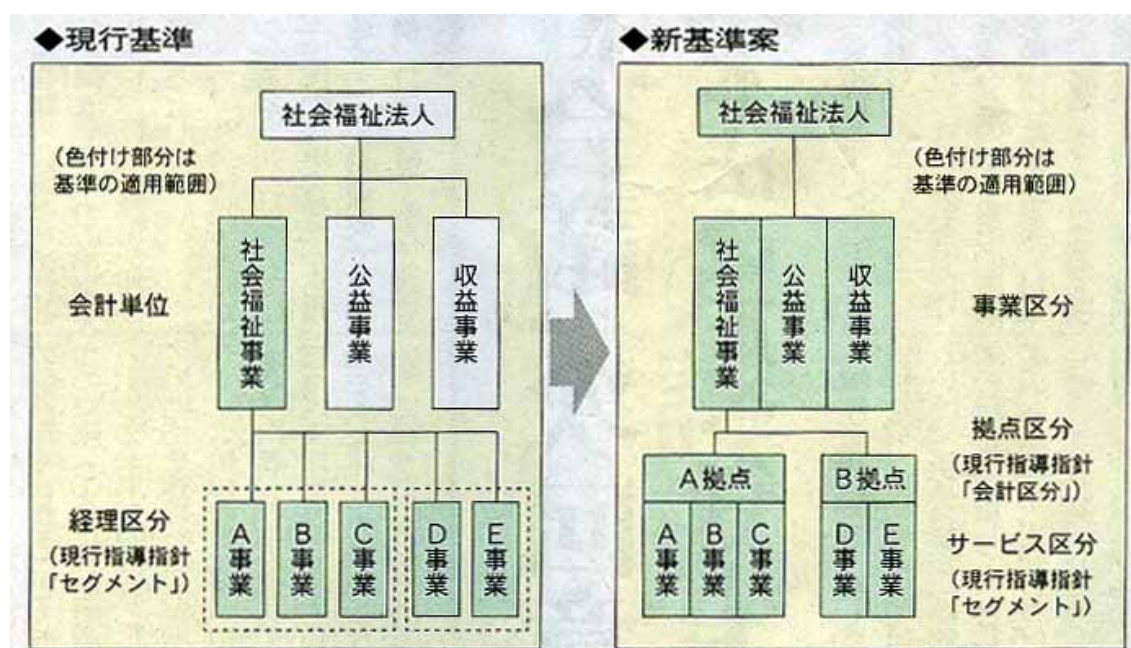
◆現行基準

社会福祉法人

(色付け部分は基準の適用範囲)

会計単位

社会福祉事業

公益事業

収益事業

経理区分
(現行指導指針「セグメント」)

A事業

B事業

C事業

D事業

E事業

◆新基準案

社会福祉法人

(色付け部分は基準の適用範囲)

社会福祉事業

公益事業

収益事業

事業区分

拠点区分
(現行指導指針「会計区分」)

A拠点

B拠点

A事業

B事業

C事業

D事業

E事業

サービス区分
(現行指導指針「セグメント」)